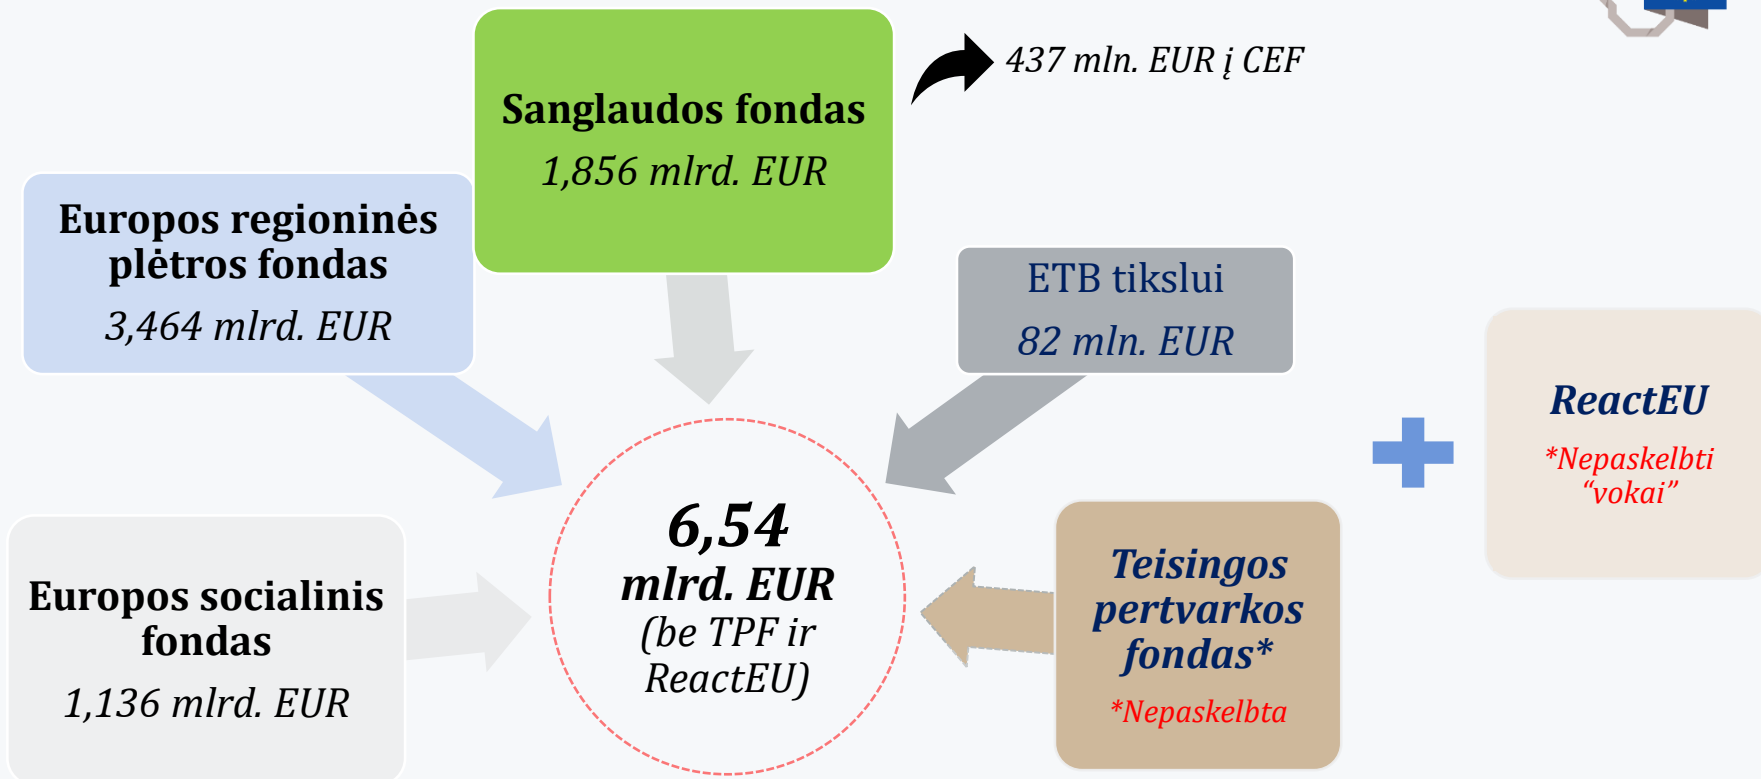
Sanglaudos fondas
1,856 mlrd. EUR

437 mln. EUR į CEF

Europos regioninės plėtros fondas
3,464 mlrd. EUR

ETB tikslui
82 mln. EUR

ReactEU
*Nepaskelbti "vokai"

6,54 mlrd. EUR
(be TPF ir ReactEU)

Europos socialinis fondas
1,136 mlrd. EUR

Teisingos pertvarkos fondas*
*Nepaskelbta